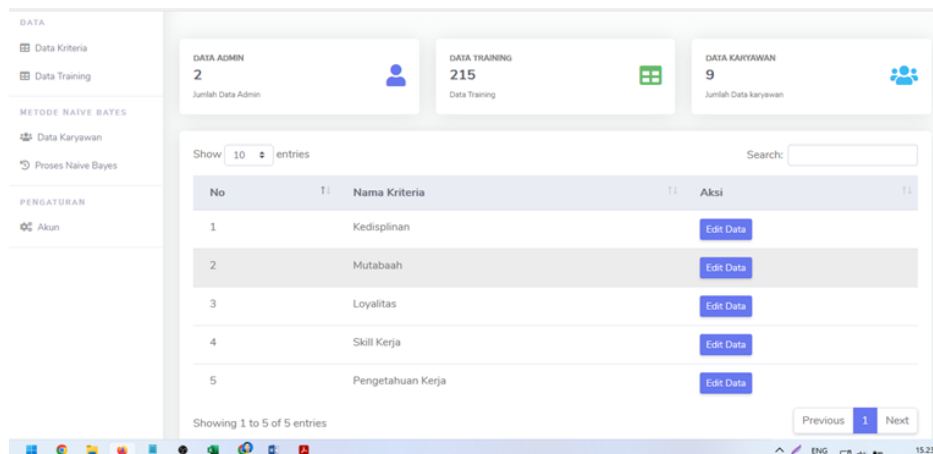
DATA

Data Kriteria

Data Training

METODE NAIVE BAYES

Data Karyawan

Proses Naive Bayes

PENGATURAN

Akun

DATA ADMIN
2
Jumlah Data Admin

DATA TRAINING
215
Data Training

DATA KARYAWAN
9
Jumlah Data karyawan

Show 10 entries

Search:

| No | Nama Kriteria | Aksi |
|---|---|---|
| 1 | Kedisplinan | Edit Data |
| 2 | Mutabaah | Edit Data |
| 3 | Loyalitas | Edit Data |
| 4 | Skill Kerja | Edit Data |
| 5 | Pengetahuan Kerja | Edit Data |

Showing 1 to 5 of 5 entries

Previous 1 Next

ENG 15.23